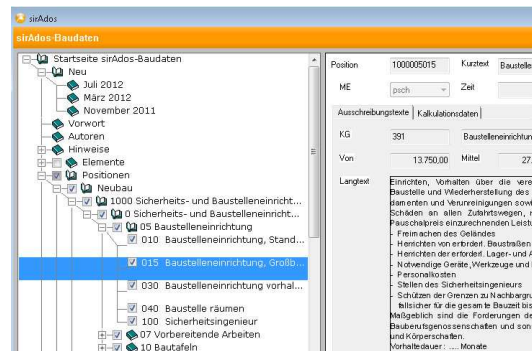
sirAdos

sirAdos-Baudaten

Startseite sirAdos-Baudaten
Neu
Juli 2012
März 2012
November 2011
Vorwort
Autoren
Hinweise
Elemente
Positionen
Neubau
1000 Sicherheits- und Baustelleneinricht...
0 Sicherheits- und Baustelleneinricht...
05 Baustelleneinrichtung
010 Baustelleneinrichtung, Stand...
015 Baustelleneinrichtung, Großb...
030 Baustelleneinrichtung vorhal...
040 Baustelle räumen
100 Sicherheitsingenieur
07 Vorbereitende Arbeiten
10 Bautafeln

Position 1000005015 Kurztext Baustelle
ME psch Zeit
Ausschreibungstexte Kalkulationsdaten
KG 391 Baustelleneinrichtun
Von 13.750,00 Mittel 27.
Langtext Einrichten, Vorhalten über die vere Baustelle und Wiederherstellung des damenten und Verunreinigungen sowi Schäden an allen Zufahrtswegen, r Pauschalpreis einzurechnenden Leist
- Freimachen des Geländes
- Herrichten von erforderl. Baustraßen
- Herrichten der erforderl. Lager- und
- Notwendige Geräte, Werkzeuge und
- Personalkosten
- Stellen des Sicherheitsingenieurs
- Schützen der Grenzen zu Nachbargru fallsicher für die gesamte Bauzeit bis Maßgeblich sind die Forderungen de Bauberufsgenossenschaften und son und Körperschaften.
Vorhaltedauer: ... Monate